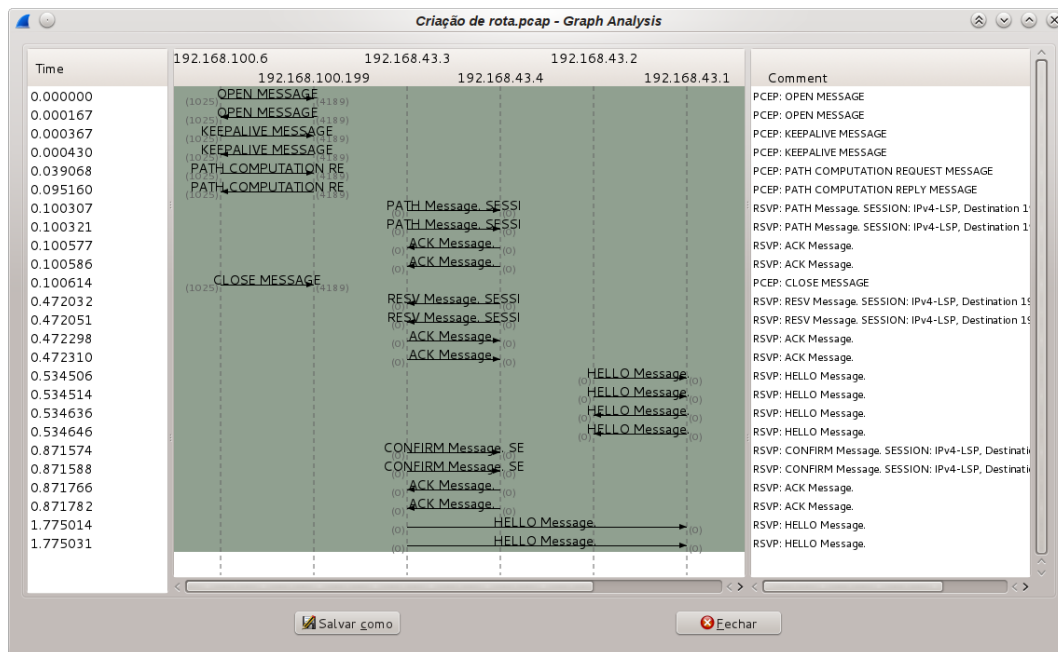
Criação de rota.pcap - Graph Analysis

Time
0.000000
0.000167
0.000367
0.000430
0.039068
0.095160
0.100307
0.100321
0.100577
0.100586
0.100614
0.472032
0.472051
0.472298
0.472310
0.534506
0.534514
0.534636
0.534646
0.871574
0.871588
0.871766
0.871782
1.775014
1.775031

192.168.100.6 192.168.43.3 192.168.43.2
192.168.100.199 192.168.43.4 192.168.43.1

(1025) OPEN MESSAGE (4189)
(1025) OPEN MESSAGE (4189)
(1025) KEEPALIVE MESSAGE (4189)
(1025) KEEPALIVE MESSAGE (4189)
(1025) PATH COMPUTATION RE (4189)
(1025) PATH COMPUTATION RE (4189)
(0) PATH Message. SESSI (0)
(0) PATH Message. SESSI (0)
(0) ACK Message. (0)
(0) ACK Message. (0)
(1025) CLOSE MESSAGE (4189)
(0) RESV Message. SESSI (0)
(0) RESV Message. SESSI (0)
(0) ACK Message. (0)
(0) ACK Message. (0)
(0) HELLO Message. (0)
(0) HELLO Message. (0)
(0) HELLO Message. (0)
(0) HELLO Message. (0)
(0) CONFIRM Message. SE (0)
(0) CONFIRM Message. SE (0)
(0) ACK Message. (0)
(0) ACK Message. (0)
(0) HELLO Message. (0)
(0) HELLO Message. (0)

Comment
PCEP: OPEN MESSAGE
PCEP: OPEN MESSAGE
PCEP: KEEPALIVE MESSAGE
PCEP: KEEPALIVE MESSAGE
PCEP: PATH COMPUTATION REQUEST MESSAGE
PCEP: PATH COMPUTATION REPLY MESSAGE
RSVP: PATH Message. SESSION: IPv4-LSP, Destination 1
RSVP: PATH Message. SESSION: IPv4-LSP, Destination 1
RSVP: ACK Message.
RSVP: ACK Message.
PCEP: CLOSE MESSAGE
RSVP: RESV Message. SESSION: IPv4-LSP, Destination 1
RSVP: RESV Message. SESSION: IPv4-LSP, Destination 1
RSVP: ACK Message.
RSVP: ACK Message.
RSVP: HELLO Message.
RSVP: HELLO Message.
RSVP: HELLO Message.
RSVP: HELLO Message.
RSVP: CONFIRM Message. SESSION: IPv4-LSP, Destinati
RSVP: CONFIRM Message. SESSION: IPv4-LSP, Destinati
RSVP: ACK Message.
RSVP: ACK Message.
RSVP: HELLO Message.
RSVP: HELLO Message.

Salvar como
Fechar